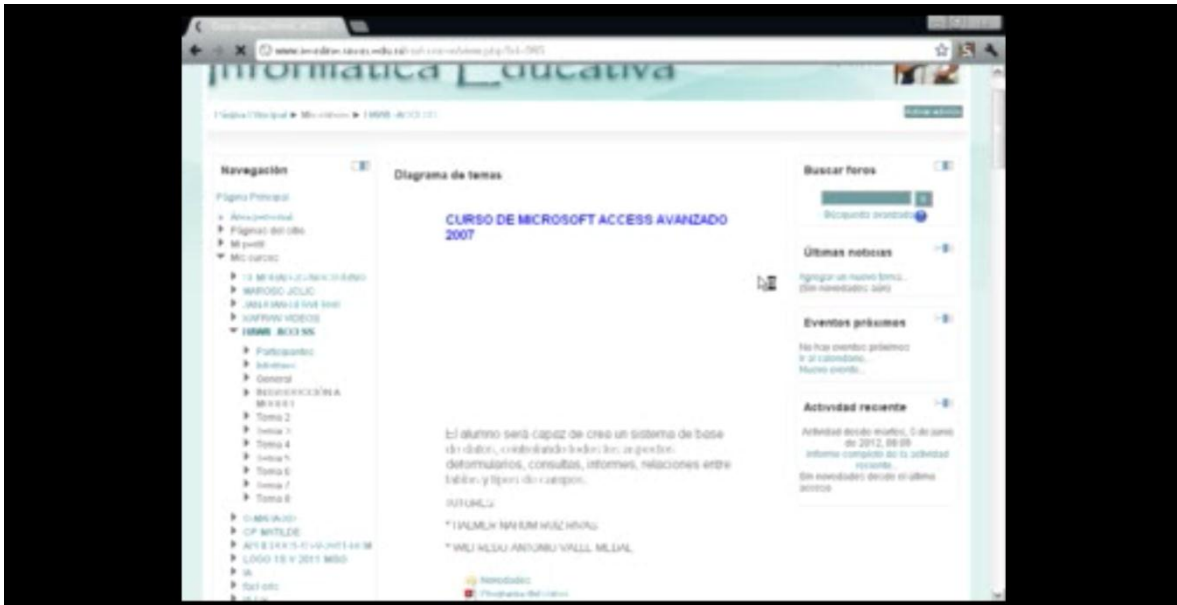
Informática Educativa

Página Principal ▶ Mis cursos ▶ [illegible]

Activar edición

Navegación

Página Principal

Área personal

Páginas del sitio

Mi perfil

Mis cursos

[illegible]

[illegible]

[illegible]

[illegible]

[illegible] ACCESS

Participantes

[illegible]

General

INTRODUCCIÓN A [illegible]

Tema 2

Tema 3

Tema 4

Tema 5

Tema 6

Tema 7

Tema 8

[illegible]

CP MATILDE

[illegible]

LOGO 10 V 2011 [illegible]

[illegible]

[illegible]

Diagrama de temas

CURSO DE MICROSOFT ACCESS AVANZADO 2007

El alumno será capaz de crea un sistema de base de datos, controlando todos los aspectos: deformularios, consultas, informes, relaciones entre tablas y tipos de campos.

AUTORES:

* DALMA NAHUM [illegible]

* WILFREDO ANTONIO VALLE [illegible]

Novedades

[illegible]

Buscar foros

Búsqueda avanzada

Últimas noticias

Agregar un nuevo tema...
(Sin novedades aún)

Eventos próximos

No hay eventos próximos
Ir al calendario...
Nuevo evento...

Actividad reciente

Actividad desde martes, 5 de junio de 2012, 08:09
Informe completo de la actividad reciente...
Sin novedades desde el último acceso